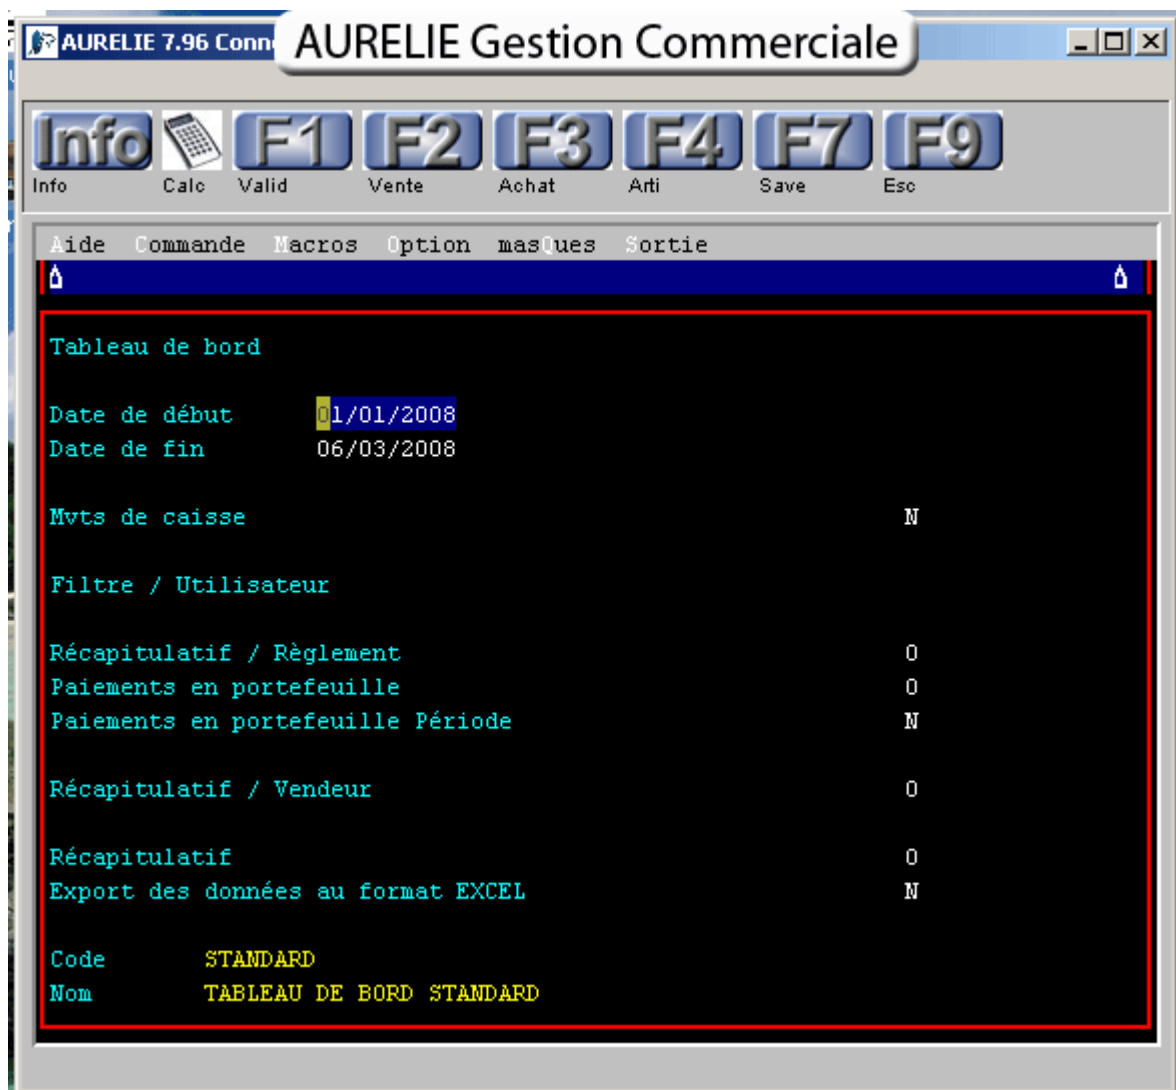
AURELIE 7.96 Conn
AURELIE Gestion Commerciale

Info F1 F2 F3 F4 F7 F9
Info Calc Valid Vente Achat Arti Save Esc

Aide Commande Macros Option masQues Sortie

Tableau de bord

Date de début 01/01/2008
Date de fin 06/03/2008

Mvts de caisse N

Filtre / Utilisateur

Récapitulatif / Règlement O
Paiements en portefeuille O
Paiements en portefeuille Période N

Récapitulatif / Vendeur O

Récapitulatif O
Export des données au format EXCEL N

Code STANDARD
Nom TABLEAU DE BORD STANDARD